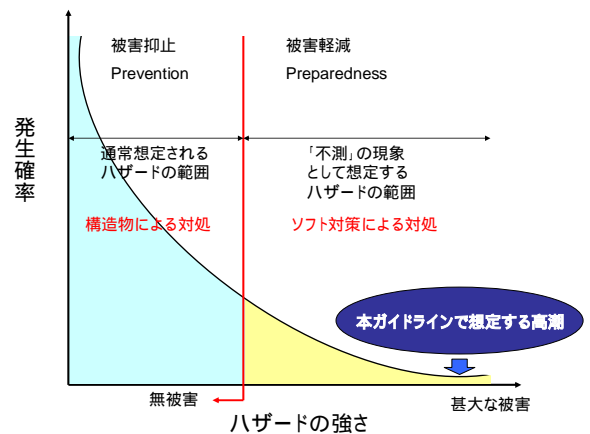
発生確率

被害抑止
Prevention

被害軽減
Preparedness

通常想定される
ハザードの範囲

「不測」の現象
として想定する
ハザードの範囲

構造物による対処

ソフト対策による対処

本ガイドラインで想定する高潮

無被害

甚大な被害

ハザードの強さ